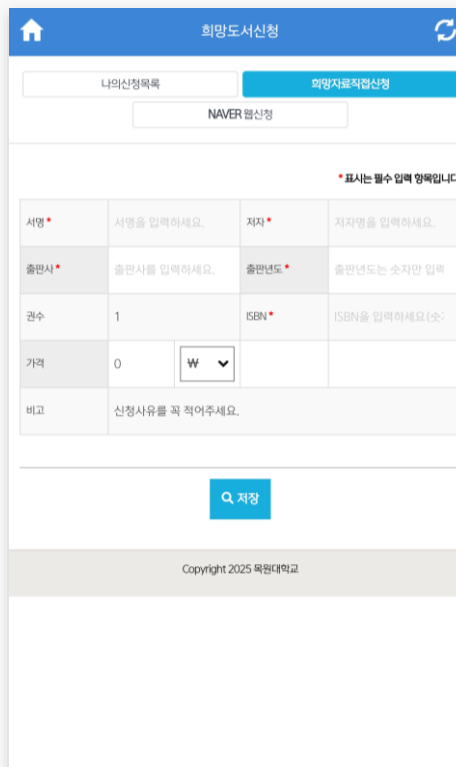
희망도서신청

나의신청목록

희망자료직접신청

NAVER 웹신청

* 표시는 필수 입력 항목입니다

| 서명 * | 서명을 입력하세요. | 저자 * | 저자명을 입력하세요. |
|---|---|---|---|
| 출판사 * | 출판사를 입력하세요. | 출판년도 * | 출판년도는 숫자만 입력 |
| 권수 | 1 | ISBN * | ISBN을 입력하세요.(숫 |
| 가격 | 0 ₩ | | |
| 비고 | 신청사유를 꼭 적어주세요. | | |

저장

Copyright 2025 목원대학교